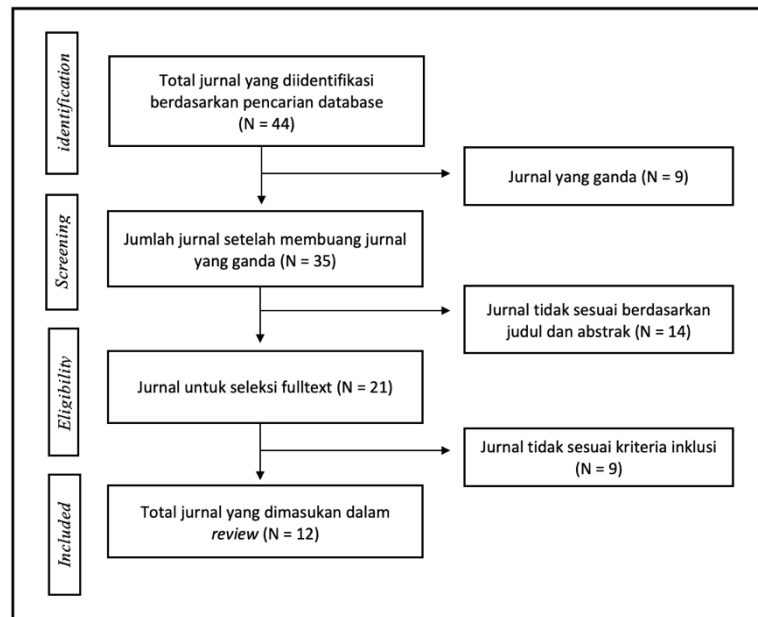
identification

Total jurnal yang diidentifikasi berdasarkan pencarian database (N = 44)

Jurnal yang ganda (N = 9)

Screening

Jumlah jurnal setelah membuang jurnal yang ganda (N = 35)

Jurnal tidak sesuai berdasarkan judul dan abstrak (N = 14)

Eligibility

Jurnal untuk seleksi fulltext (N = 21)

Jurnal tidak sesuai kriteria inklusi (N = 9)

Included

Total jurnal yang dimasukan dalam *review* (N = 12)